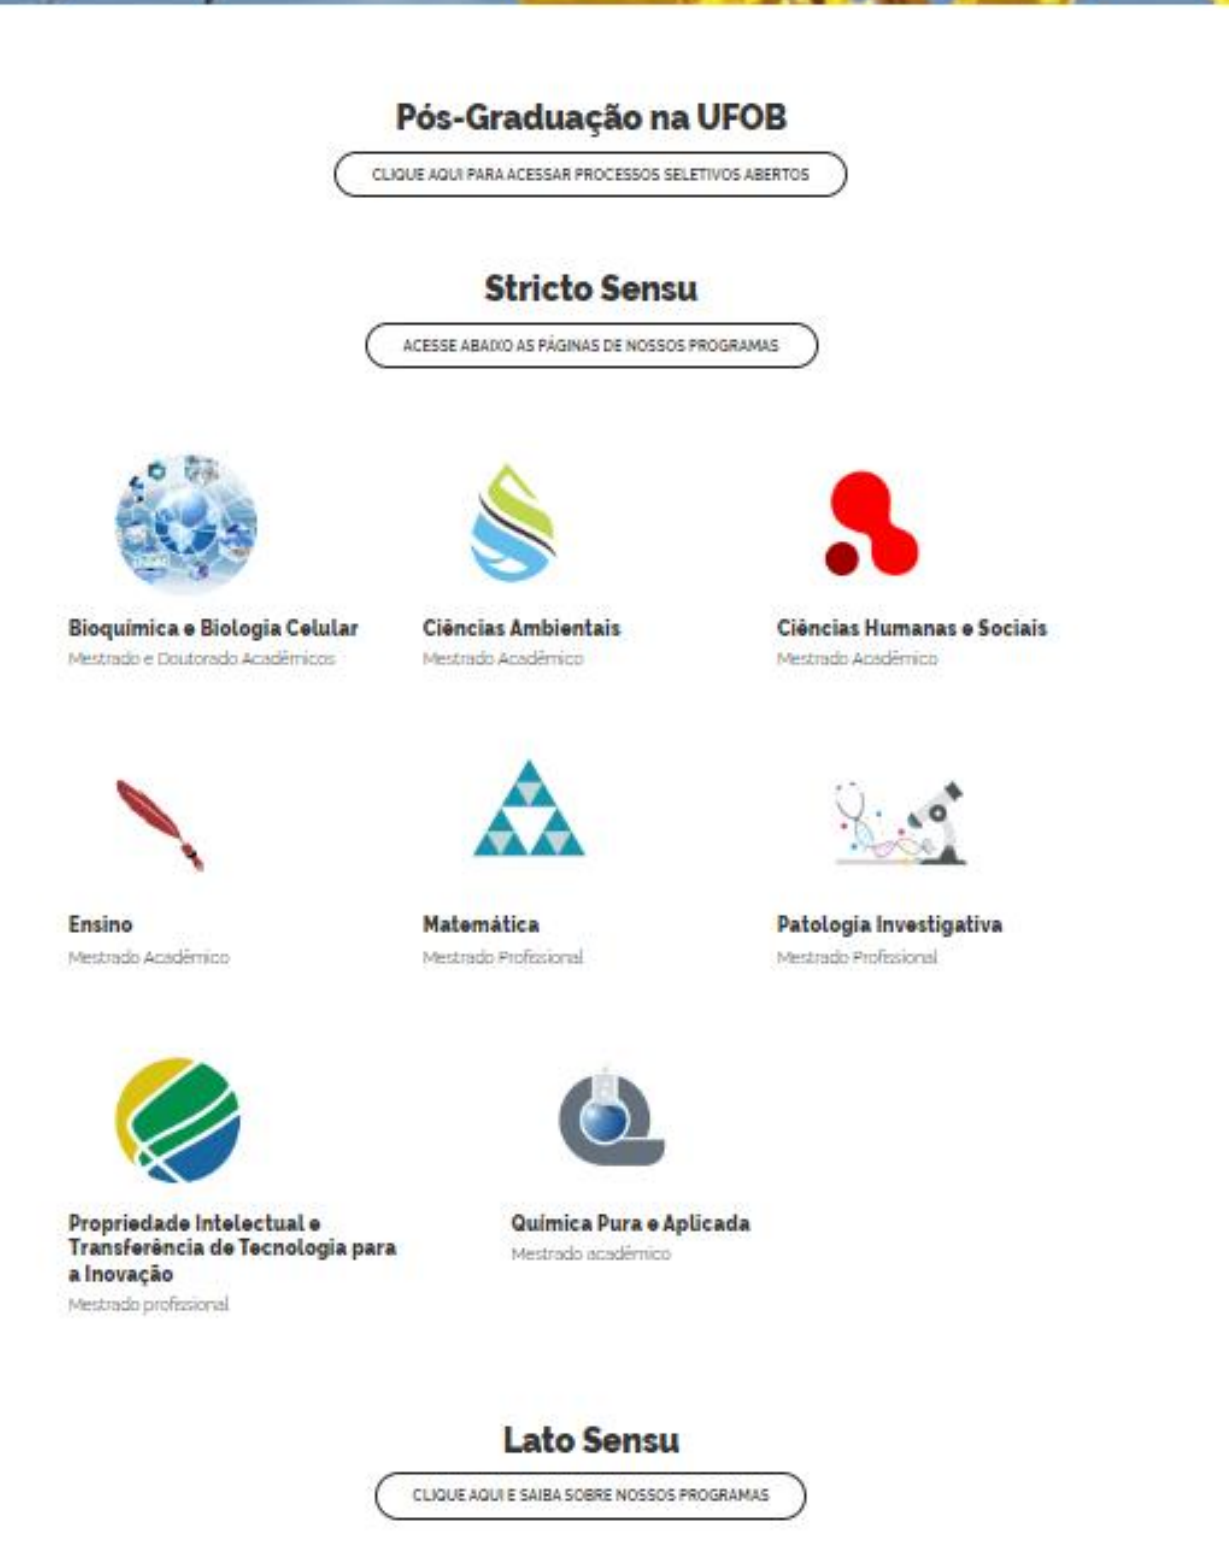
Pós-Graduação na UFOB

CLIQUE AQUI PARA ACESSAR PROCESSOS SELETIVOS ABERTOS

Stricto Sensu

ACESSE ABAIXO AS PÁGINAS DE NOSSOS PROGRAMAS

Bioquímica e Biologia Celular
Mestrado e Doutorado Acadêmicos

Ciências Ambientais
Mestrado Acadêmico

Ciências Humanas e Sociais
Mestrado Acadêmico

Ensino
Mestrado Acadêmico

Matemática
Mestrado Profissional

Patologia Investigativa
Mestrado Profissional

Propriedade Intelectual e Transferência de Tecnologia para a Inovação
Mestrado profissional

Química Pura e Aplicada
Mestrado acadêmico

Lato Sensu

CLIQUE AQUI E SAIBA SOBRE NOSSOS PROGRAMAS